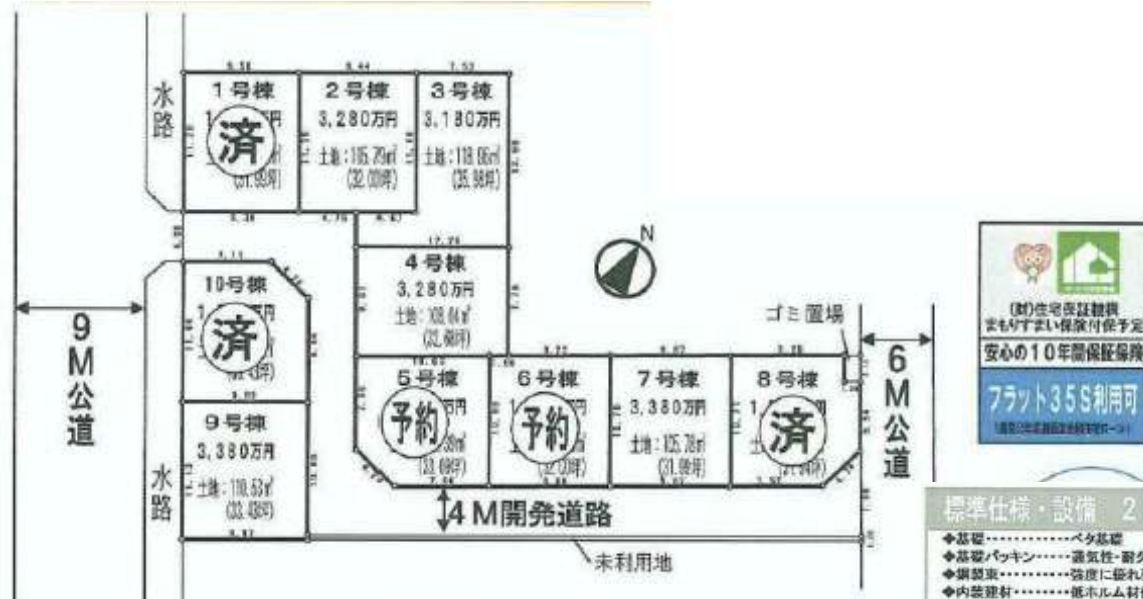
1号棟
済
2号棟
3,280万円
土地：105.79㎡
(32.00坪)
3号棟
3,180万円
土地：118.86㎡
(35.95坪)
水路
4号棟
3,280万円
土地：105.84㎡
(32.00坪)
N
10号棟
済
9号棟
3,380万円
土地：110.53㎡
(33.43坪)
9M公道
水路
5号棟
予約
6号棟
予約
7号棟
3,380万円
土地：105.78㎡
(31.99坪)
8号棟
済
ゴミ置場
6M公道
4M開発道路
未利用地
(財)住宅保証機構
まもりすまい保険付保予定
安心の10年間保証保険
フラット35S利用可
標準仕様・設備 2
◆基礎……………ベタ基礎
◆基礎パッキン……通気性・耐久
◆構造材……………強度に優れ
◆内装建材…………低ホルム材